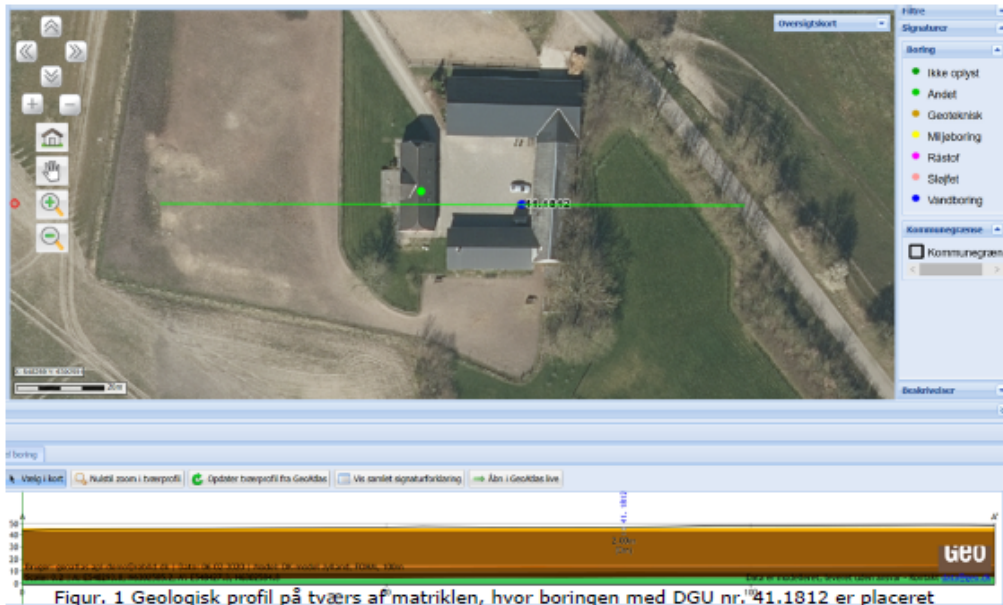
Oversigtskort

Filtre

Signaturer

Boring

Ikke oplyst

Andet

Geoteknisk

Miljøboring

Råstof

Sløjfet

Vandboring

Kommunegrænse

Kommunegræn

Beskrivelser

41.1812

20m

d boring

Vælg i kort

Nulstil zoom i tværprofil

Opdater tværprofil fra GeoAtlas

Vis samlet signaturforklaring

Åbn i GeoAtlas live

41.1812

50

40

30

20

10

0

A'

GEO

Figur. 1 Geologisk profil på tværs af matriklen, hvor boringen med DGU nr. 41.1812 er placeret